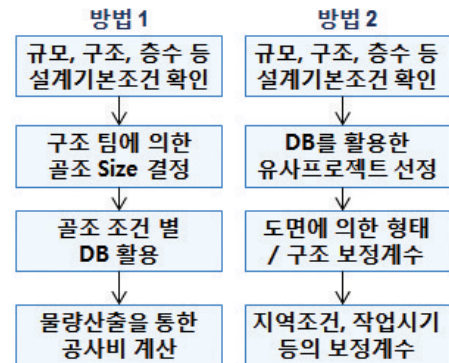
방법 1

규모, 구조, 층수 등 설계기본조건 확인

구조 팀에 의한 골조 Size 결정

골조 조건 별 DB 활용

물량산출을 통한 공사비 계산

방법 2

규모, 구조, 층수 등 설계기본조건 확인

DB를 활용한 유사프로젝트 선정

도면에 의한 형태 / 구조 보정계수

지역조건, 작업시기 등의 보정계수